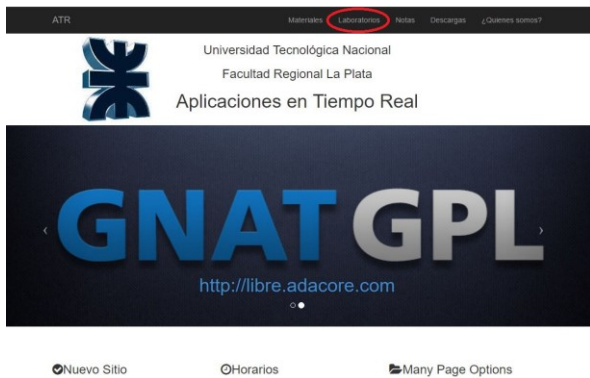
ATR

Materiales Laboratorios Notas Descargas ¿Quienes somos?

Universidad Tecnológica Nacional

Facultad Regional La Plata

Aplicaciones en Tiempo Real

‹

GNAT GPL

http://libre.adacore.com

›

Nuevo Sitio

Horarios

Many Page Options